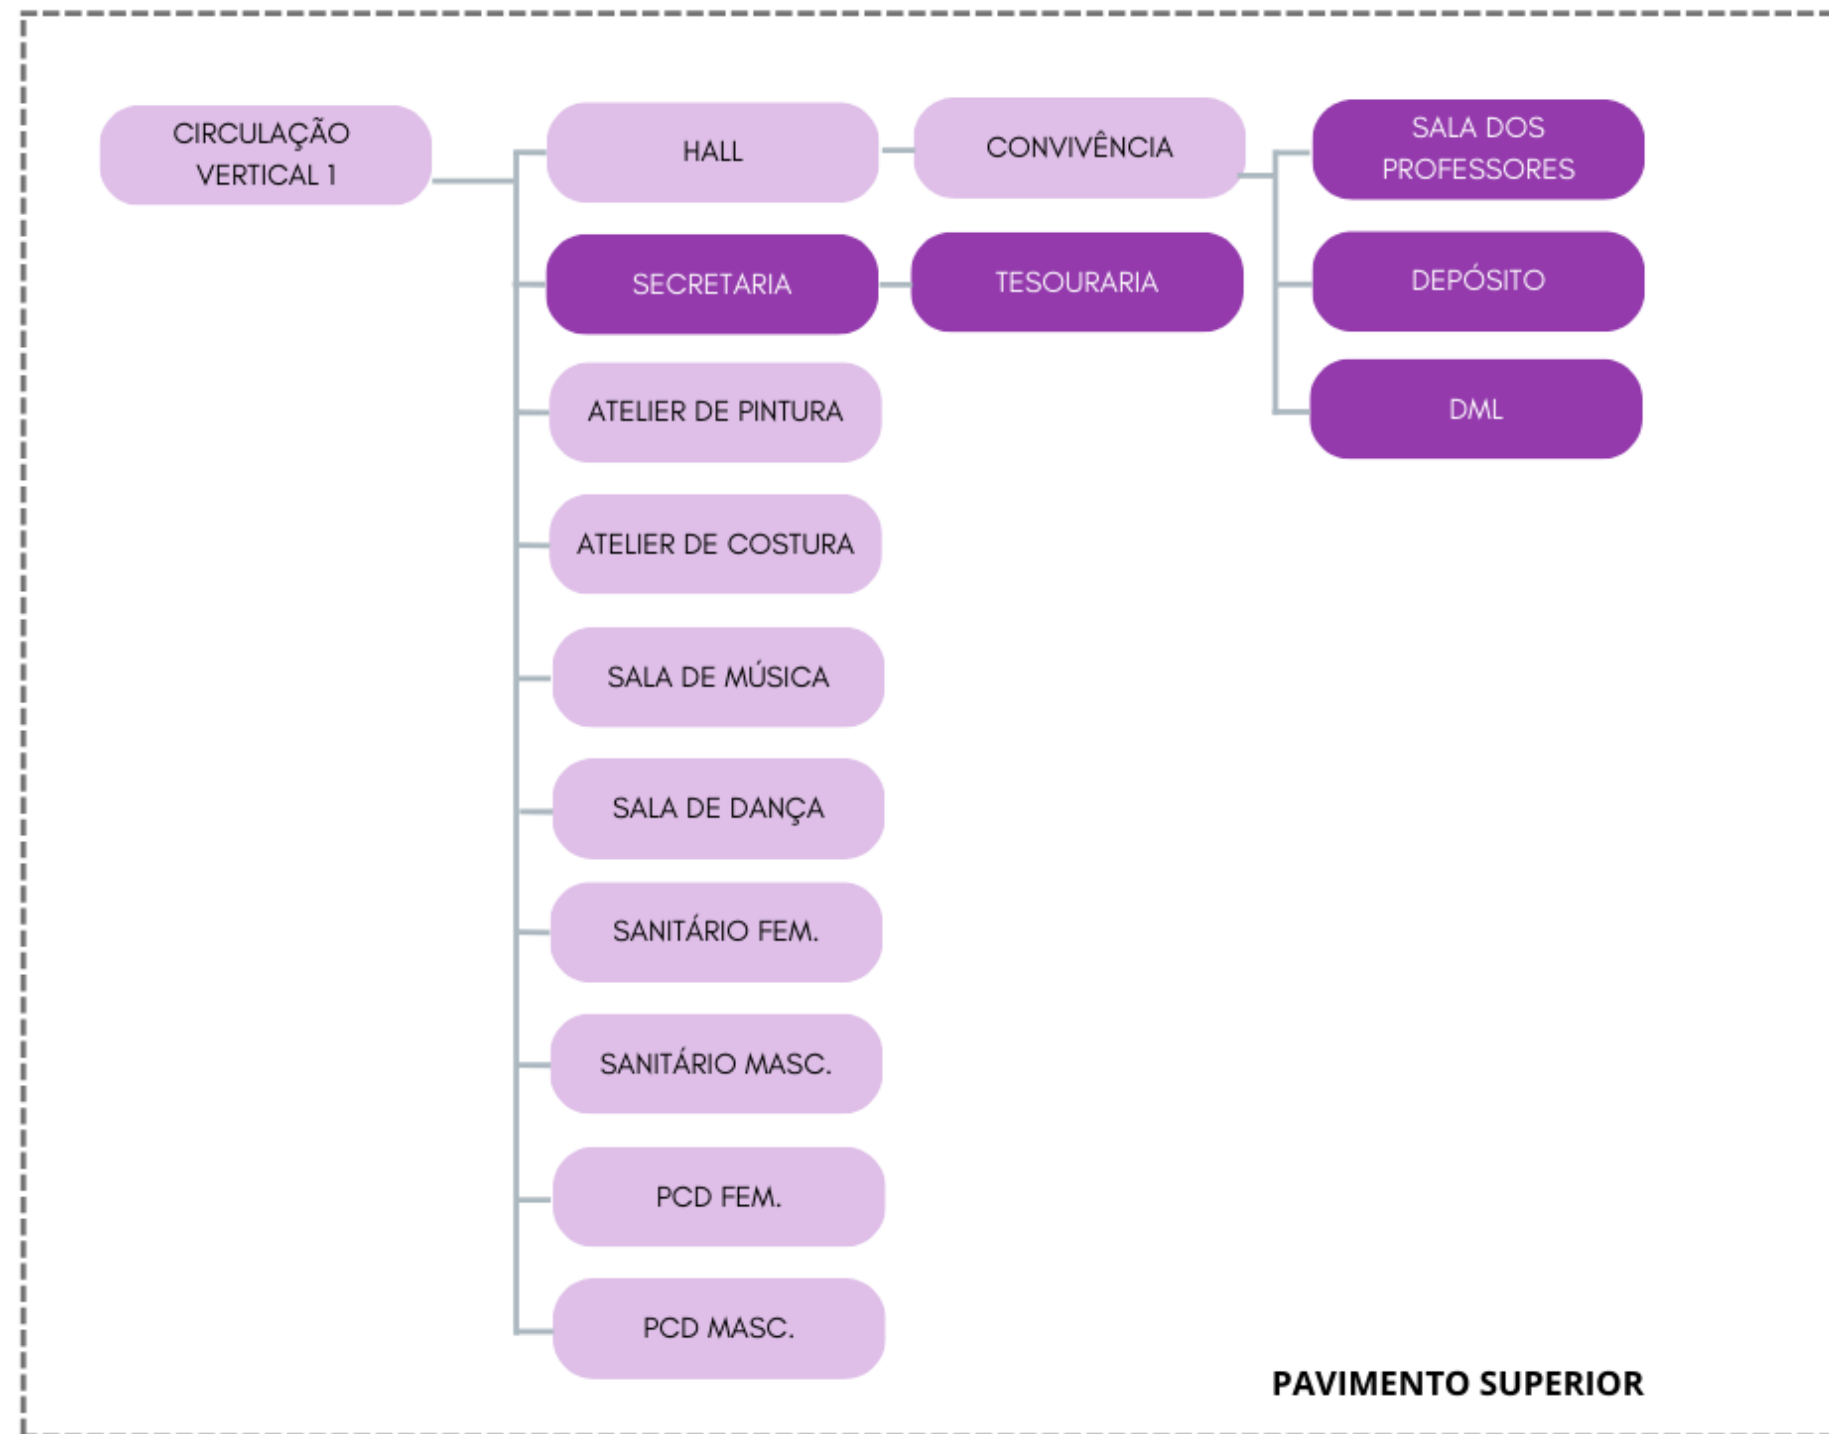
CIRCULAÇÃO VERTICAL 1

HALL

CONVIVÊNCIA

SALA DOS PROFESSORES

SECRETARIA

TESOURARIA

DEPÓSITO

DML

ATELIER DE PINTURA

ATELIER DE COSTURA

SALA DE MÚSICA

SALA DE DANÇA

SANITÁRIO FEM.

SANITÁRIO MASC.

PCD FEM.

PCD MASC.

PAVIMENTO SUPERIOR